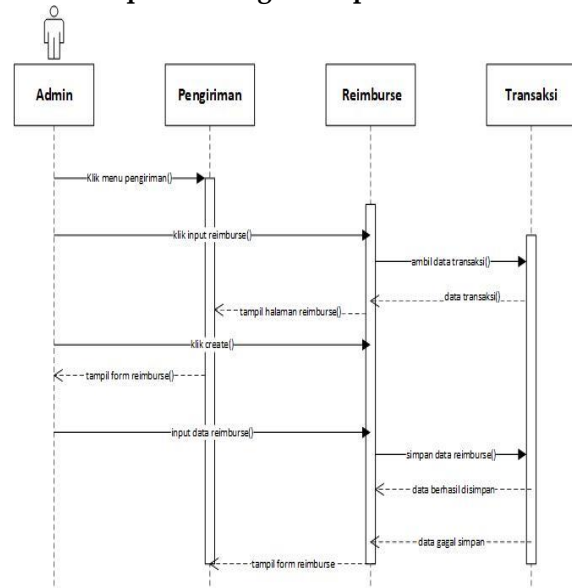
Admin

Pengiriman

Reimburse

Transaksi

Klik menu pengiriman()

klik input reimburse()

ambil data transaksi()

data transaksi()

tampil halaman reimburse()

klik create()

tampil form reimburse()

input data reimburse()

simpan data reimburse()

data berhasil disimpan

data gagal simpan

tampil form reimburse